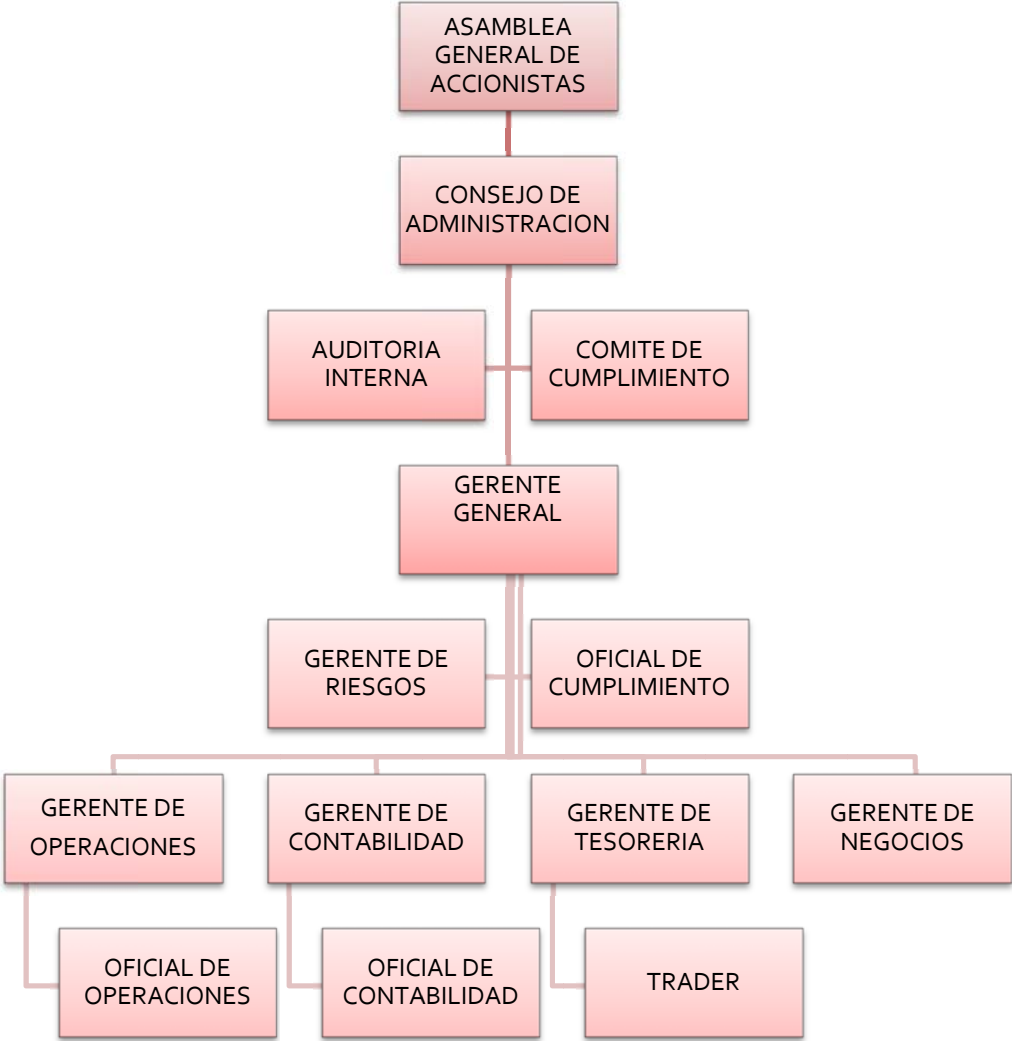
ASAMBLEA GENERAL DE ACCIONISTAS

CONSEJO DE ADMINISTRACION

AUDITORIA INTERNA

COMITE DE CUMPLIMIENTO

GERENTE GENERAL

GERENTE DE RIESGOS

OFICIAL DE CUMPLIMIENTO

GERENTE DE OPERACIONES

GERENTE DE CONTABILIDAD

GERENTE DE TESORERIA

GERENTE DE NEGOCIOS

OFICIAL DE OPERACIONES

OFICIAL DE CONTABILIDAD

TRADER